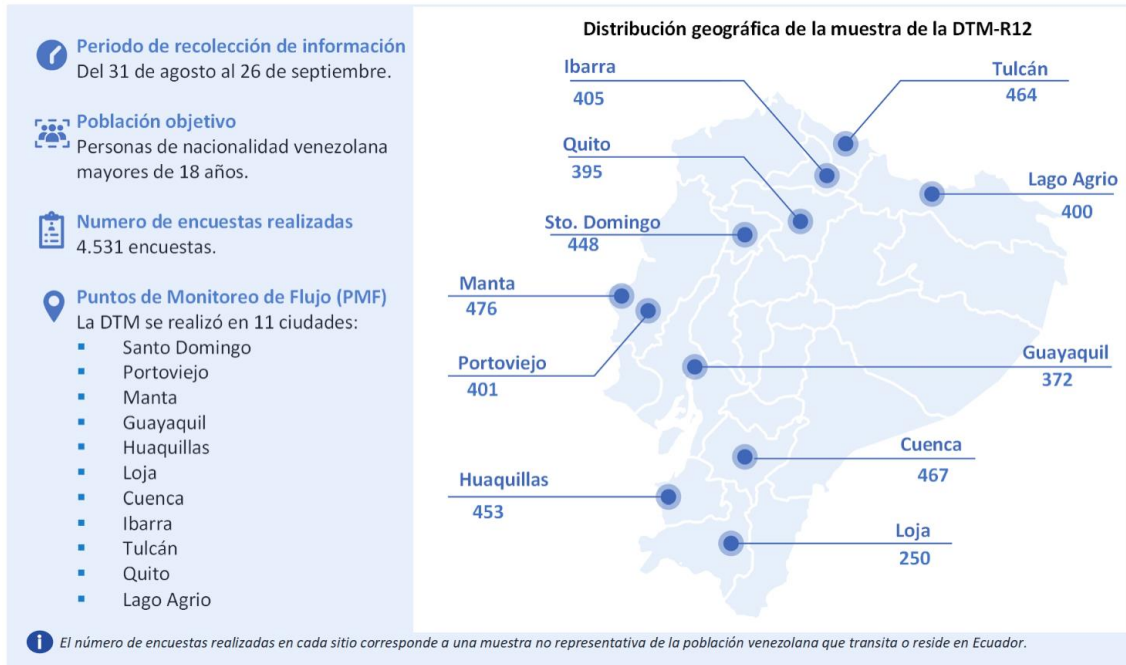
Periodo de recolección de información
Del 31 de agosto al 26 de septiembre.

Población objetivo
Personas de nacionalidad venezolana mayores de 18 años.

Numero de encuestas realizadas
4.531 encuestas.

Puntos de Monitoreo de Flujo (PMF)
La DTM se realizó en 11 ciudades:
- Santo Domingo
- Portoviejo
- Manta
- Guayaquil
- Huaquillas
- Loja
- Cuenca
- Ibarra
- Tulcán
- Quito
- Lago Agrio

Distribución geográfica de la muestra de la DTM-R12

Ibarra
405

Tulcán
464

Quito
395

Lago Agrio
400

Sto. Domingo
448

Manta
476

Portoviejo
401

Guayaquil
372

Cuenca
467

Huaquillas
453

Loja
250

El número de encuestas realizadas en cada sitio corresponde a una muestra no representativa de la población venezolana que transita o reside en Ecuador.